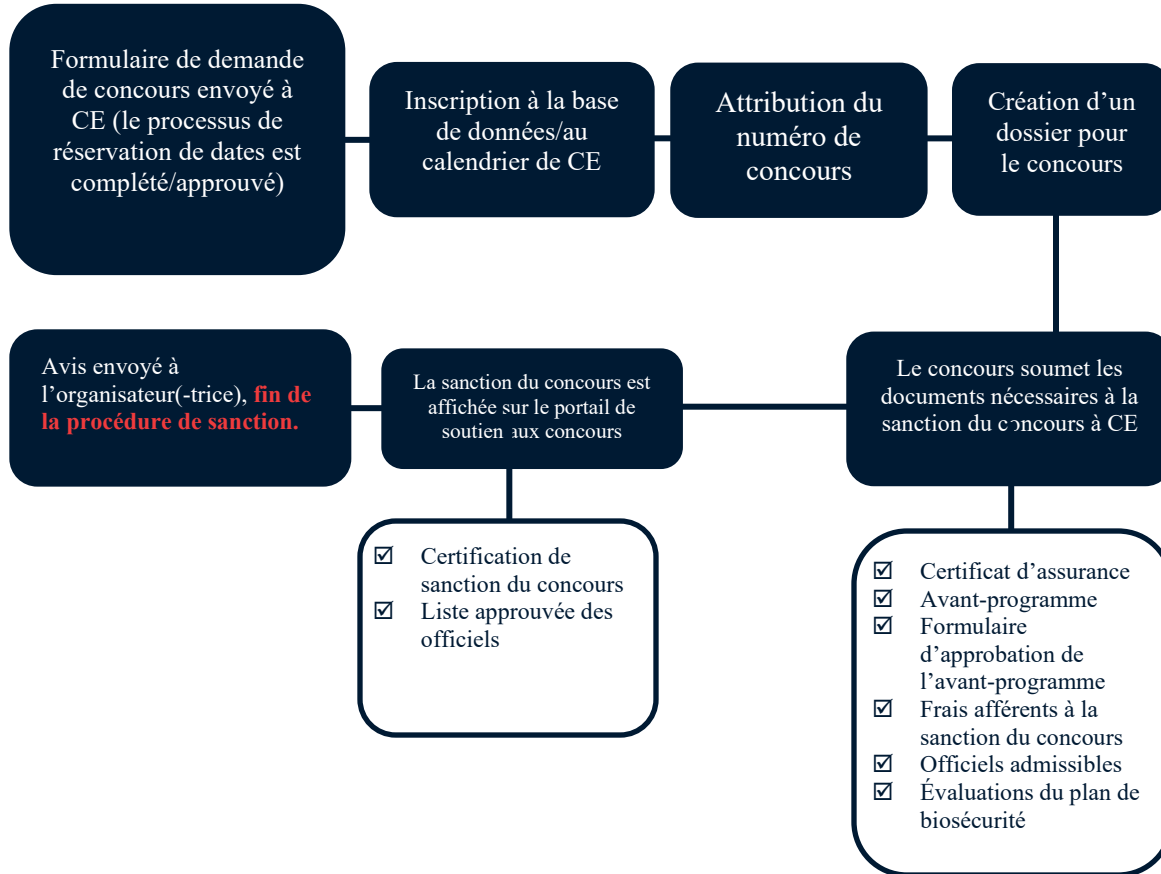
Formulaire de demande de concours envoyé à CE (le processus de réservation de dates est complété/approuvé)

Inscription à la base de données/au calendrier de CE

Attribution du numéro de concours

Création d'un dossier pour le concours

Le concours soumet les documents nécessaires à la sanction du concours à CE

☑ Certificat d'assurance
☑ Avant-programme
☑ Formulaire d'approbation de l'avant-programme
☑ Frais afférents à la sanction du concours
☑ Officiels admissibles
☑ Évaluations du plan de biosécurité

La sanction du concours est affichée sur le portail de soutien aux concours

☑ Certification de sanction du concours
☑ Liste approuvée des officiels

Avis envoyé à l'organisateur(-trice), fin de la procédure de sanction.